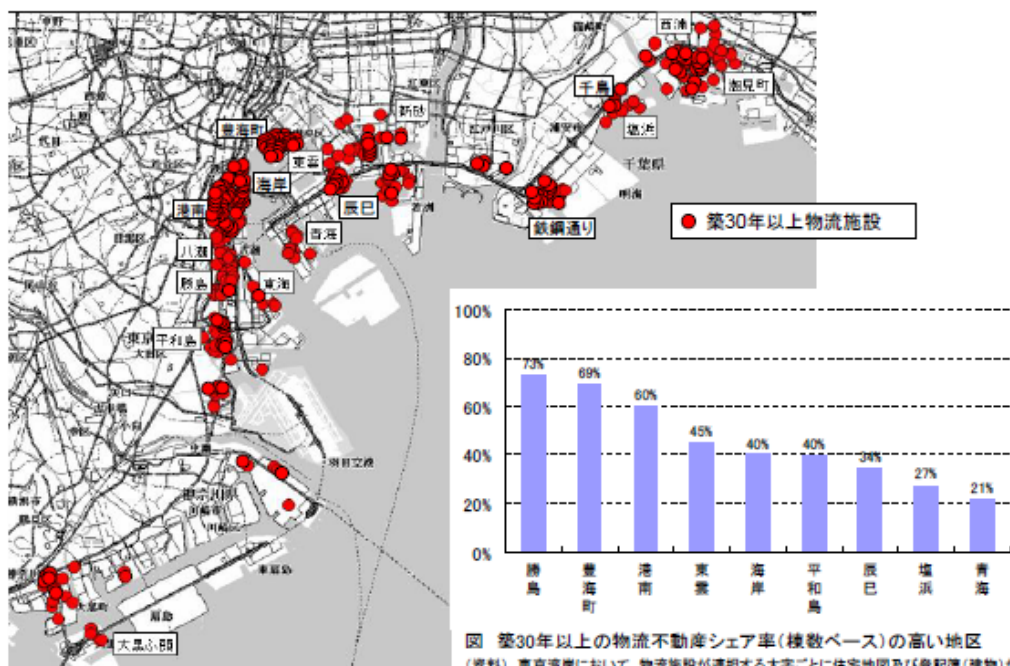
西浦
千鳥
潮見町
塩浜
新砂
豊海町
東雲
海岸
辰巳
港南
有明
鉄鋼通り
八潮
勝島
東海
平和島
大黒ふ頭
築30年以上物流施設

| | 勝島 | 豊海町 | 港南 | 東雲 | 海岸 | 平和島 | 辰巳 | 塩浜 | 青海 |
|---|---|---|---|---|---|---|---|---|---|
| | 73% | 69% | 60% | 45% | 40% | 40% | 34% | 27% | 21% |

100%
80%
60%
40%
20%
0%

図 築30年以上の物流不動産シェア率(棟数ベース)の高い地区
(資料) 東京湾岸において、物流施設が集積する丁目ごとに住宅地図及び登記簿(建物)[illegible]